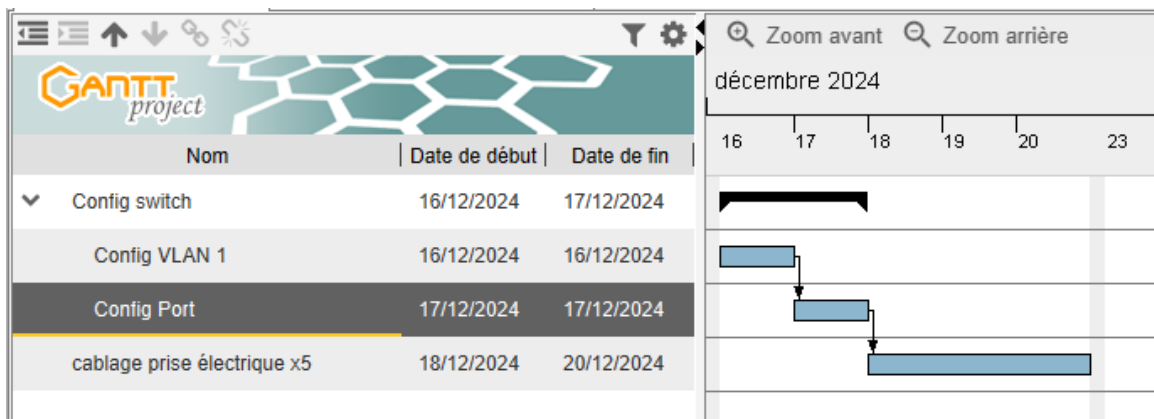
Zoom avant Zoom arrière

GANTT project

décembre 2024

16 17 18 19 20 23

| Nom | Date de début | Date de fin |
|---|---|---|
| Config switch | 16/12/2024 | 17/12/2024 |
| Config VLAN 1 | 16/12/2024 | 16/12/2024 |
| Config Port | 17/12/2024 | 17/12/2024 |
| cablage prise électrique x5 | 18/12/2024 | 20/12/2024 |